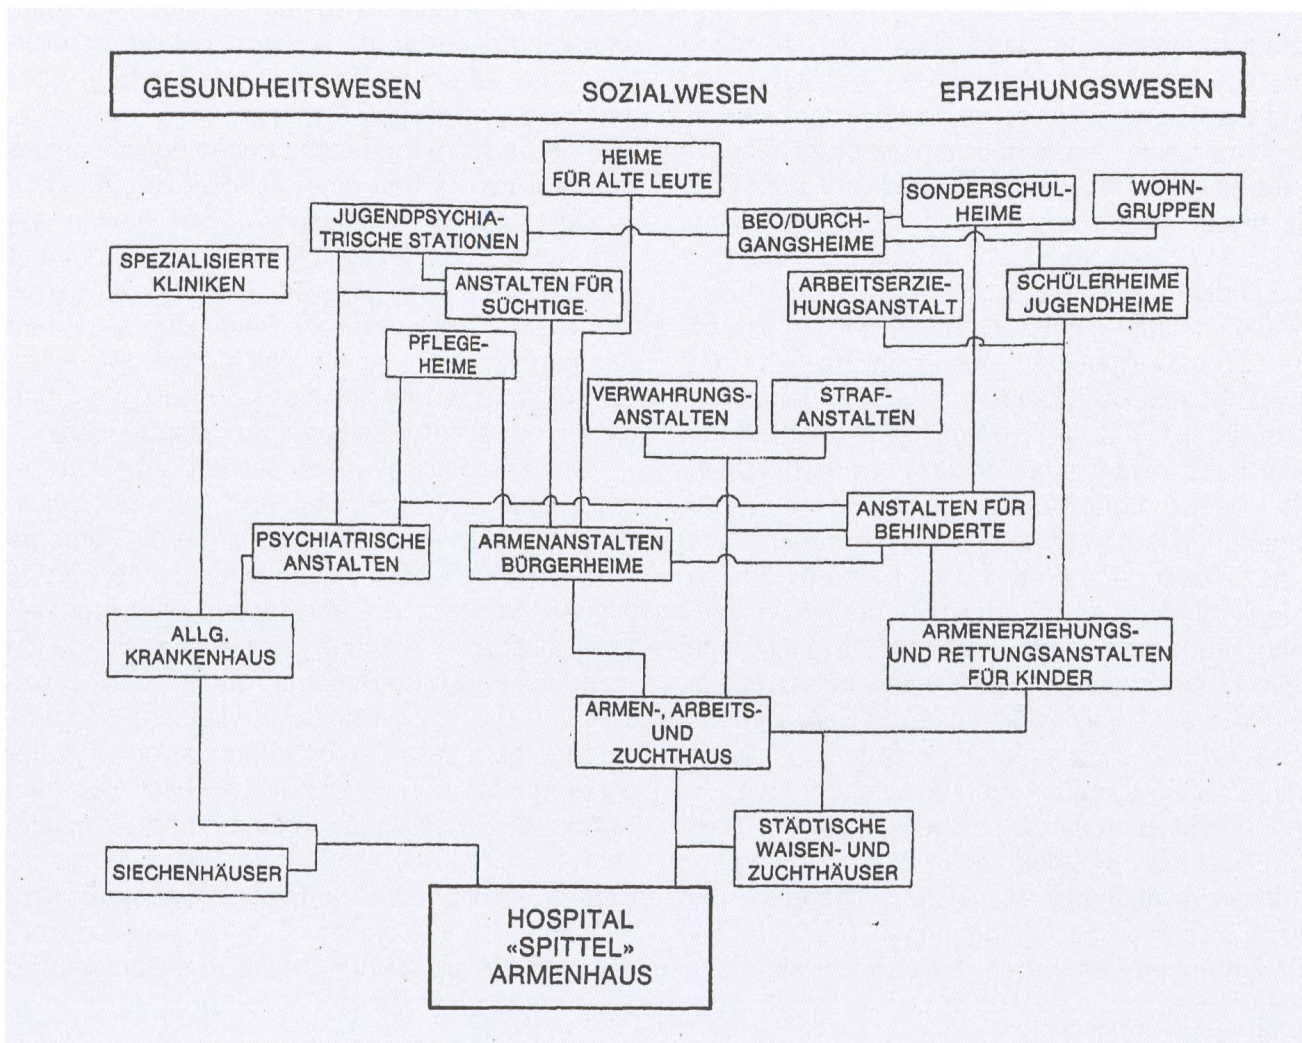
GESUNDHEITSWESEN SOZIALWESEN ERZIEHUNGSWESEN

HEIME FÜR ALTE LEUTE

SONDERSCHULHEIME

WOHNGRUPPEN

JUGENDPSYCHIATRISCHE STATIONEN

BEO/DURCHGANGSHEIME

SPEZIALISIERTE KLINIKEN

ANSTALTEN FÜR SÜCHTIGE

ARBEITSERZIEHUNGSANSTALT

SCHÜLERHEIME JUGENDHEIME

PFLEGEHEIME

VERWAHRUNGSANSTALTEN

STRAFANSTALTEN

ANSTALTEN FÜR BEHINDERTE

PSYCHIATRISCHE ANSTALTEN

ARMENANSTALTEN BÜRGERHEIME

ALLG. KRANKENHAUS

ARMENERZIEHUNGS- UND RETTUNGSANSTALTEN FÜR KINDER

ARMEN-, ARBEITS- UND ZUCHTHAUS

STÄDTISCHE WAISEN- UND ZUCHTHÄUSER

SIECHENHÄUSER

HOSPITAL «SPITTEL» ARMENHAUS